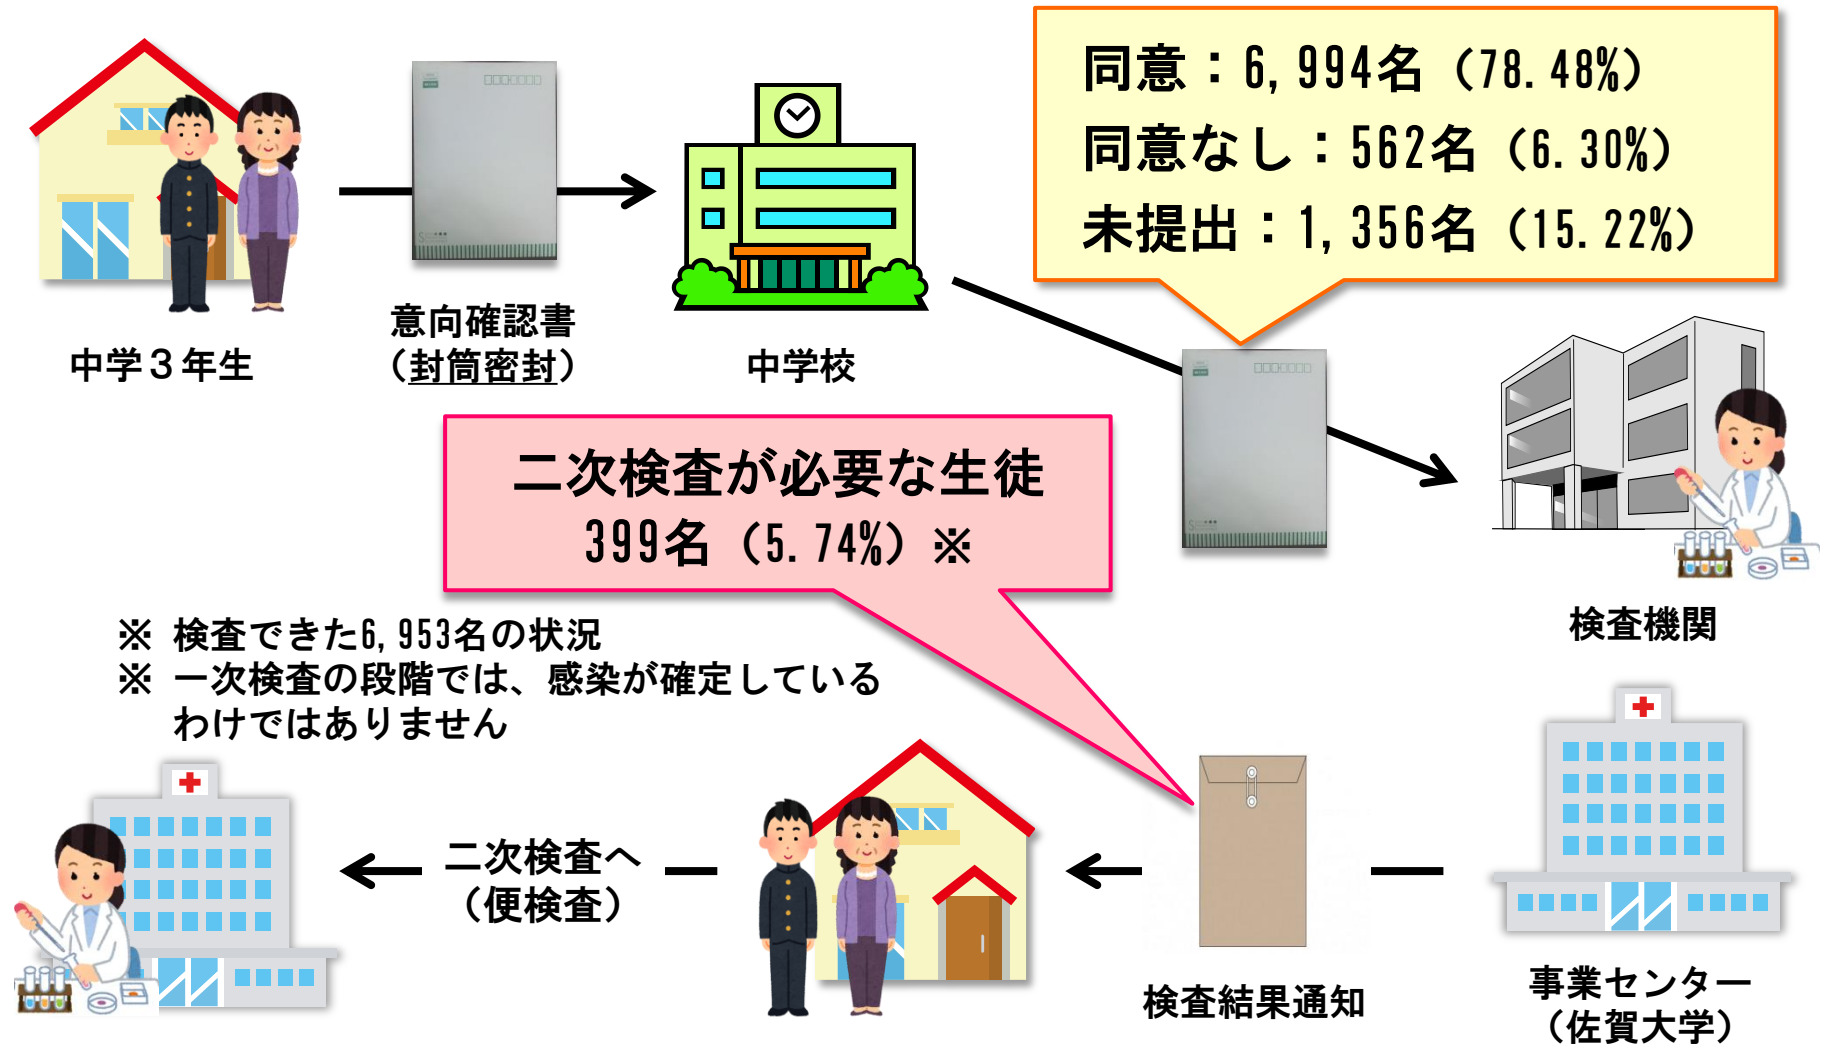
同意：6, 994名（78. 48%）
同意なし：562名（6. 30%）
未提出：1, 356名（15. 22%）

中学３年生

意向確認書
（封筒密封）

中学校

検査機関

二次検査が必要な生徒
399名（5. 74%）※

※ 検査できた6, 953名の状況
※ 一次検査の段階では、感染が確定しているわけではありません

二次検査へ
（便検査）

検査結果通知

事業センター
（佐賀大学）